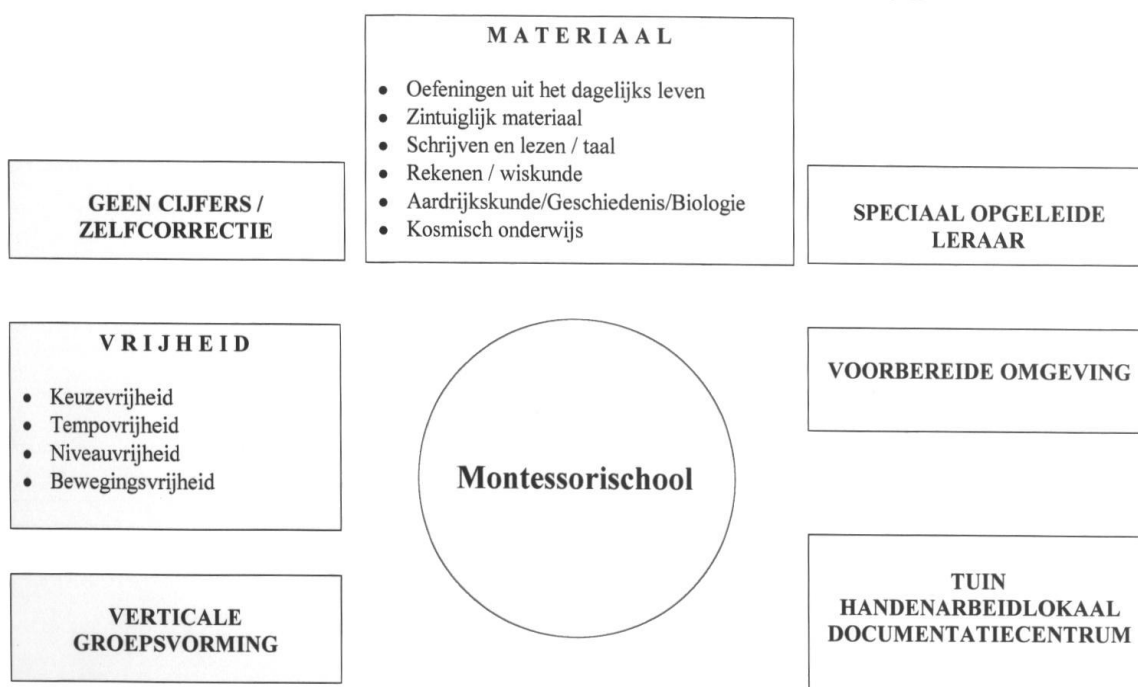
MATERIAAL

- Oefeningen uit het dagelijks leven
- Zintuiglijk materiaal
- Schrijven en lezen / taal
- Rekenen / wiskunde
- Aardrijkskunde/Geschiedenis/Biologie
- Kosmisch onderwijs

GEEN CIJFERS / ZELFCORRECTIE

SPECIAAL OPGELEIDE LERAAR

VRIJHEID

- Keuzevrijheid
- Tempovrijheid
- Niveauvrijheid
- Bewegingsvrijheid

Montessorischool

VOORBEREIDE OMGEVING

VERTICALE GROEPSVORMING

TUIN
HANDENARBEIDLOKAAL
DOCUMENTATIECENTRUM